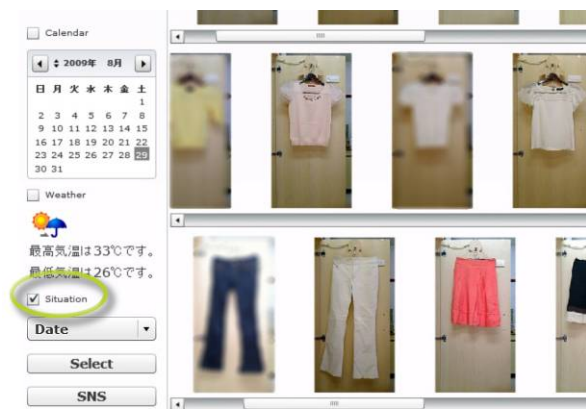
Calendar

2009年 8月

| 日 | 月 | 火 | 水 | 木 | 金 | 土 |
|---|---|---|---|---|---|---|
| | | | | | | 1 |
| 2 | 3 | 4 | 5 | 6 | 7 | 8 |
| 9 | 10 | 11 | 12 | 13 | 14 | 15 |
| 16 | 17 | 18 | 19 | 20 | 21 | 22 |
| 23 | 24 | 25 | 26 | 27 | 28 | 29 |
| 30 | 31 | | | | | |

Weather

最高気温は33℃です。
最低気温は26℃です。

Situation

Date

Select

SNS